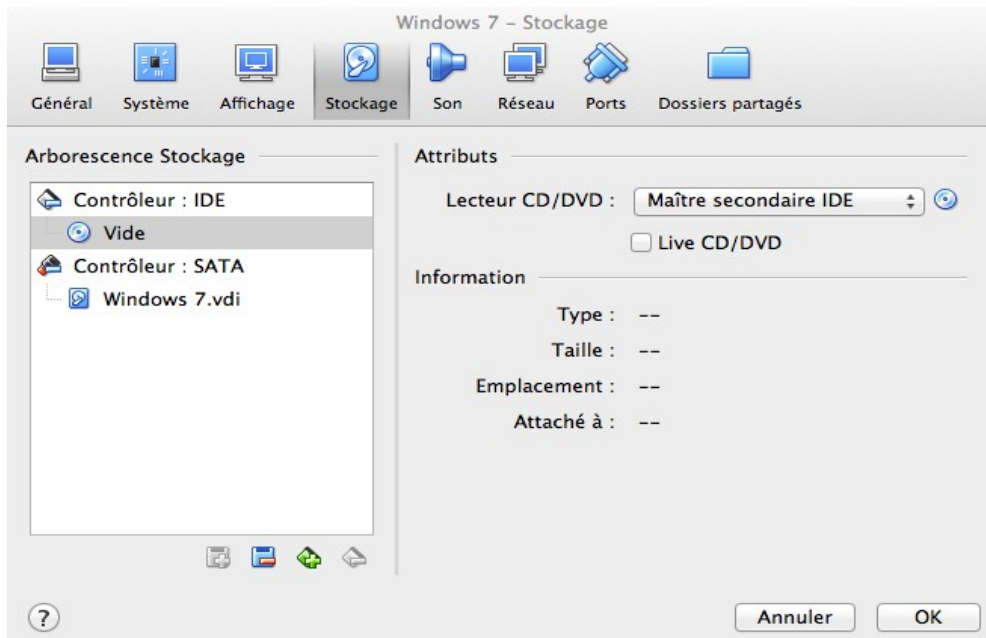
Windows 7 – Stockage

Général Système Affichage Stockage Son Réseau Ports Dossiers partagés

Arborescence Stockage

Contrôleur : IDE
Vide
Contrôleur : SATA
Windows 7.vdi

Attributs

Lecteur CD/DVD : Maître secondaire IDE

Live CD/DVD

Information

Type : --
Taille : --
Emplacement : --
Attaché à : --

?

Annuler OK